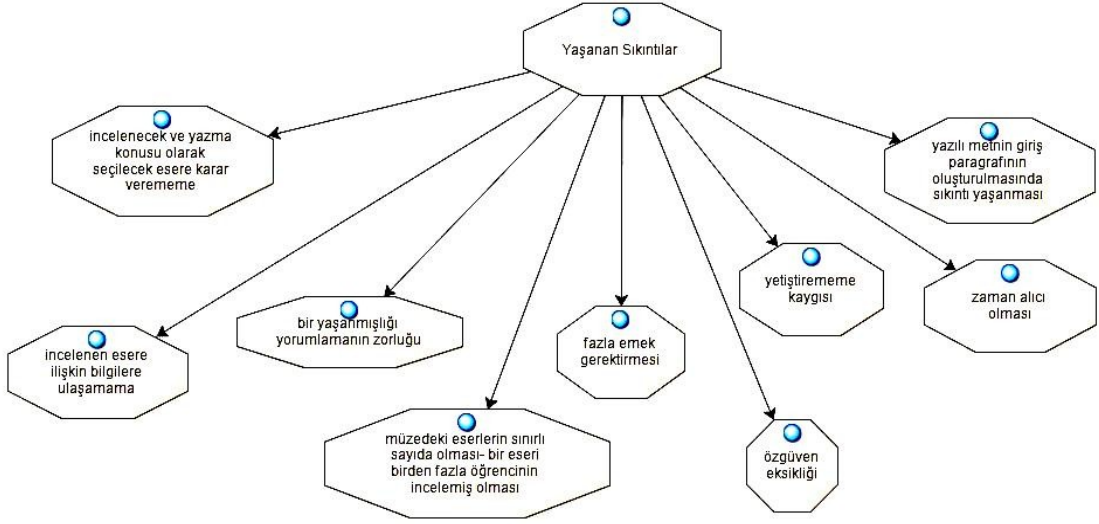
Yaşanan Sıkıntılar

incelenecek ve yazma konusu olarak seçilecek esere karar verememe

yazılı metnin giriş paragrafının oluşturulmasında sıkıntı yaşanması

yetiştirememe kaygısı

zaman alıcı olması

bir yaşanmışlığı yorumlamanın zorluğu

fazla emek gerektirmesi

incelenen esere ilişkin bilgilere ulaşamama

müzedeki eserlerin sınırlı sayıda olması- bir eseri birden fazla öğrencinin incelemiş olması

özgüven eksikliği